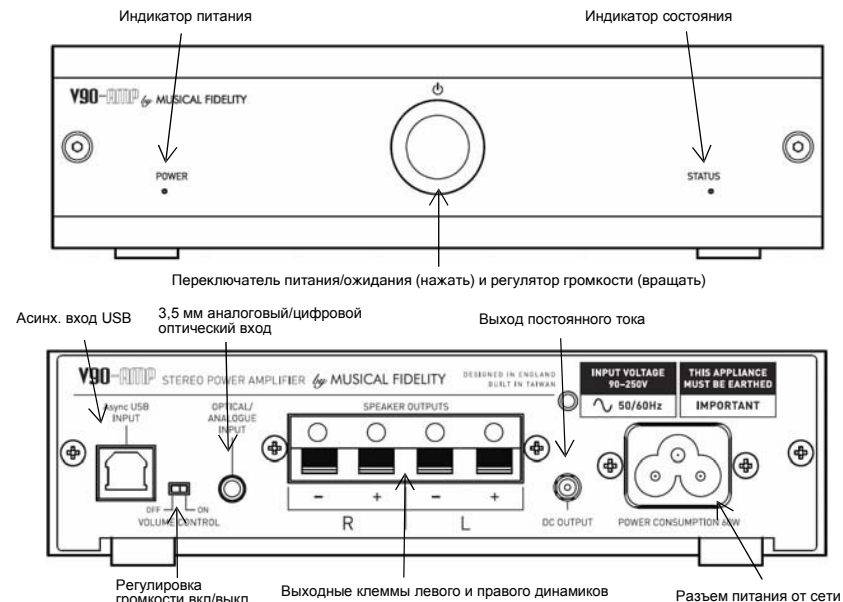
Индикатор питания

Индикатор состояния

V90-AMP by MUSICAL FIDELITY

POWER

STATUS

Переключатель питания/ожидания (нажать) и регулятор громкости (вращать)

Асинх. вход USB

3,5 мм аналоговый/цифровой оптический вход

Выход постоянного тока

V90-AMP STEREO POWER AMPLIFIER by MUSICAL FIDELITY

DESIGNED IN ENGLAND BUILT IN TAIWAN

INPUT VOLTAGE 90–250V

$\sim$ 50/60Hz

THIS APPLIANCE MUST BE EARTHED

IMPORTANT

Async USB INPUT

OPTICAL/ ANALOGUE INPUT

SPEAKER OUTPUTS

– + – +

R L

OFF ON

VOLUME CONTROL

DC OUTPUT

POWER CONSUMPTION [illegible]W

Регулировка громкости вкл/выкл

Выходные клеммы левого и правого динамиков

Разъем питания от сети